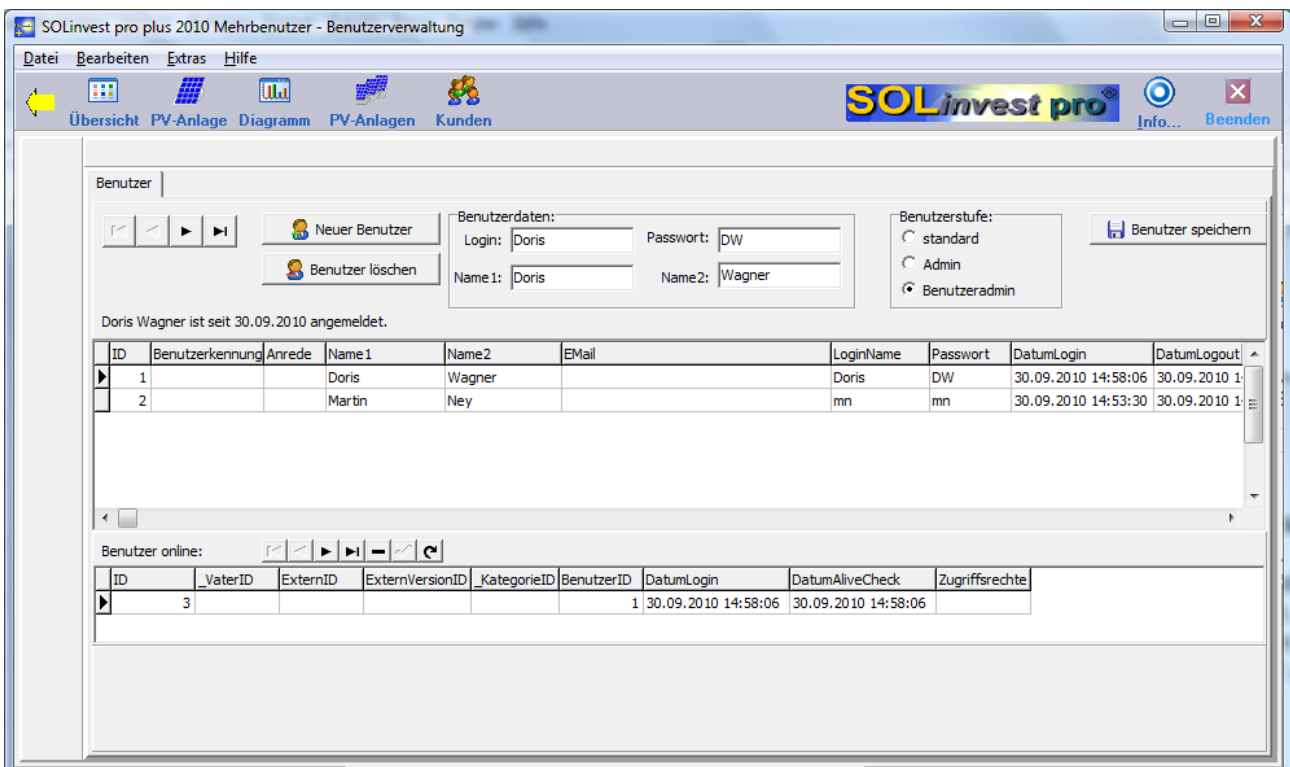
SOLinvest pro plus 2010 Mehrbenutzer - Benutzerverwaltung

Datei Bearbeiten Extras Hilfe

Übersicht PV-Anlage Diagramm PV-Anlagen Kunden

SOLinvest pro

Info... Beenden

Benutzer

Neuer Benutzer

Benutzer löschen

Benutzerdaten:
Login: Doris
Passwort: DW
Name1: Doris
Name2: Wagner

Benutzerstufe:
standard
Admin
Benutzeradmin

Benutzer speichern

Doris Wagner ist seit 30.09.2010 angemeldet.

| ID | Benutzerkennung | Anrede | Name1 | Name2 | EMail | LoginName | Passwort | DatumLogin | DatumLogout |
|---|---|---|---|---|---|---|---|---|---|
| 1 | | | Doris | Wagner | | Doris | DW | 30.09.2010 14:58:06 | 30.09.2010 1 |
| 2 | | | Martin | Ney | | mn | mn | 30.09.2010 14:53:30 | 30.09.2010 1 |

Benutzer online:

| ID | _VaterID | ExternID | ExternVersionID | _KategorieID | BenutzerID | DatumLogin | DatumAliveCheck | Zugriffsrechte |
|---|---|---|---|---|---|---|---|---|
| 3 | | | | | 1 | 30.09.2010 14:58:06 | 30.09.2010 14:58:06 | |